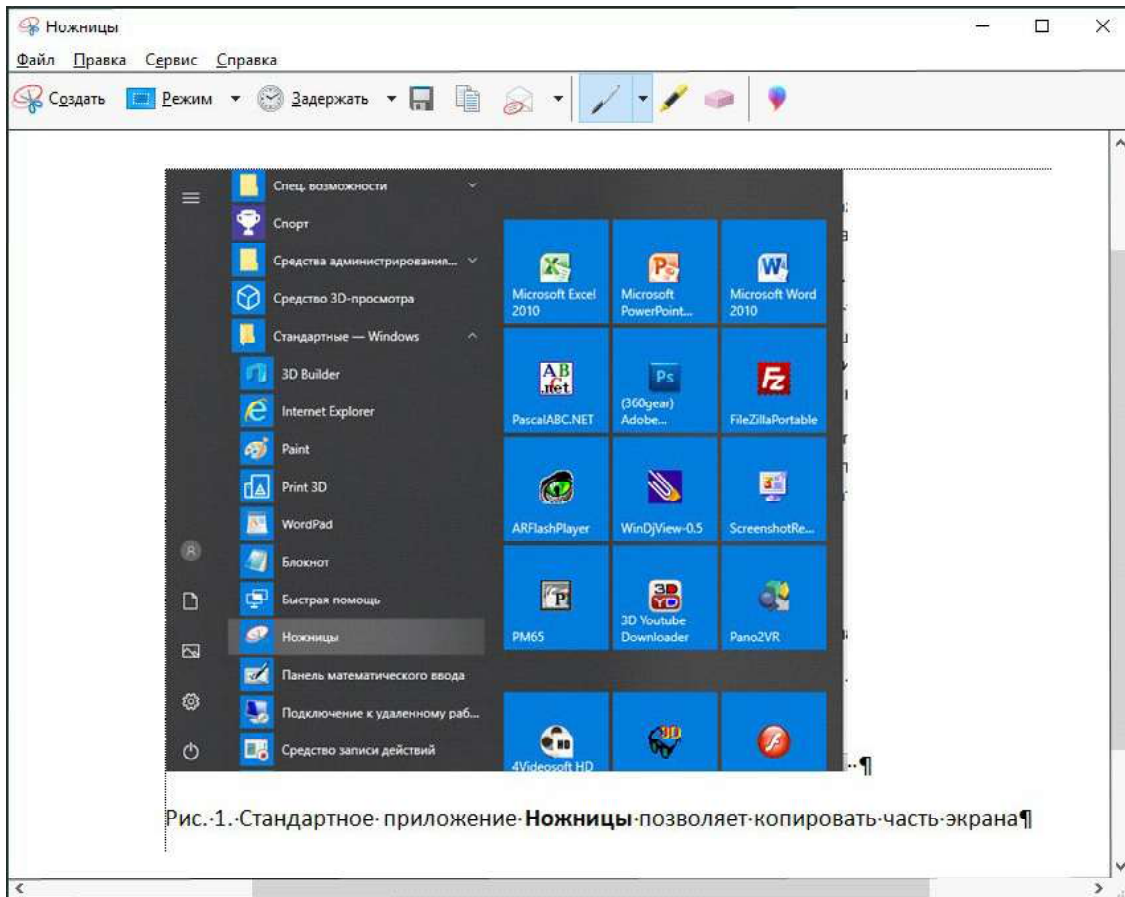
Ножницы

Файл Правка Сервис Справка

Создать Режим Задержать

Спец. возможности
Спорт
Средства администрирования...
Средство 3D-просмотра
Стандартные — Windows
3D Builder
Internet Explorer
Paint
Print 3D
WordPad
Блокнот
Быстрая помощь
Ножницы
Панель математического ввода
Подключение к удаленному раб...
Средство записи действий

Microsoft Excel 2010
Microsoft PowerPoint...
Microsoft Word 2010
PascalABC.NET
(360gear) Adobe...
FileZillaPortable
ARFlashPlayer
WinDjView-0.5
ScreenshotRe...
PM65
3D Youtube Downloader
Pano2VR
4Videosoft HD

¶

Рис. 1. Стандартное приложение **Ножницы** позволяет копировать часть экрана¶